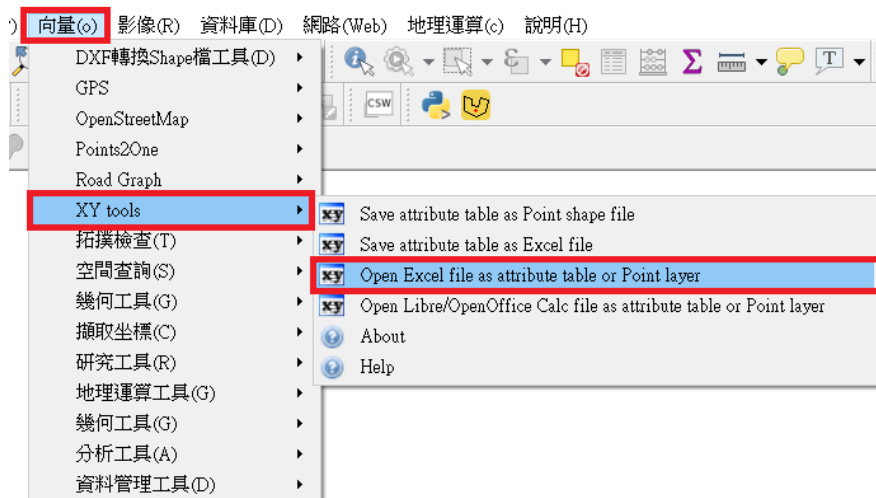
) 向量(o) 影像(R) 資料庫(D) 網路(Web) 地理運算(c) 說明(H)

CSW

DXF轉換Shape檔工具(D)
GPS
OpenStreetMap
Points2One
Road Graph
XY tools
拓撲檢查(T)
空間查詢(S)
幾何工具(G)
擷取坐標(C)
研究工具(R)
地理運算工具(G)
幾何工具(G)
分析工具(A)
資料管理工具(D)

Save attribute table as Point shape file
Save attribute table as Excel file
Open Excel file as attribute table or Point layer
Open Libre/OpenOffice Calc file as attribute table or Point layer
About
Help